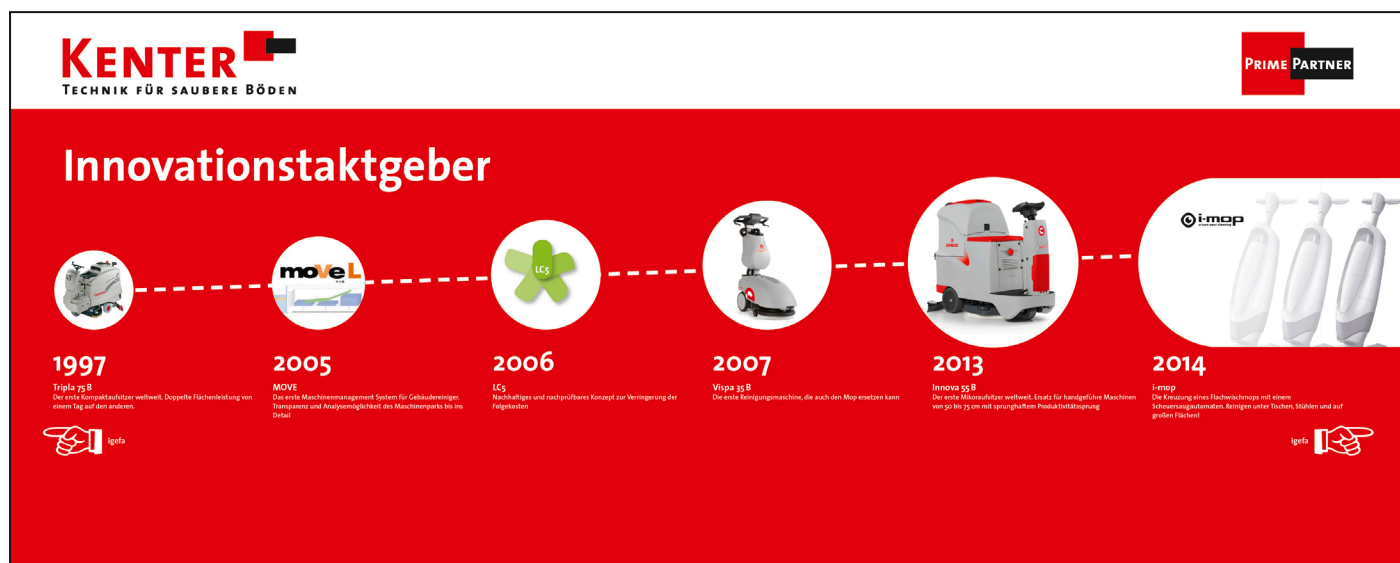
KENTER
TECHNIK FÜR SAUBERE BÖDEN

PRIME PARTNER

Innovationstaktgeber

moveL

LC5

i-mop

1997
Tripla 75 B
Der erste Kompaktaufsitzer weltweit. Doppelte Flächenleistung von einem Tag auf den anderen.

2005
MOVE
Das erste Maschinenmanagement System für Gebäudereiniger. Transparenz und Analysemöglichkeit des Maschinenparks bis ins Detail

2006
LC5
Nachhaltiges und nachprüfbares Konzept zur Verringerung der Folgekosten

2007
Vispa 35 B
Die erste Reinigungsmaschine, die auch den Mop ersetzen kann

2013
Innova 55 B
Der erste Mikroaufsitzer weltweit. Ersatz für handgeführe Maschinen von 50 bis 75 cm mit sprunghaftem Produktivitätssprung

2014
i-mop
Die Kreuzung eines Flachwischmops mit einem Scheuersaugautomaten. Reinigen unter Tischen, Stühlen und auf großen Flächen!

igefa

igefa